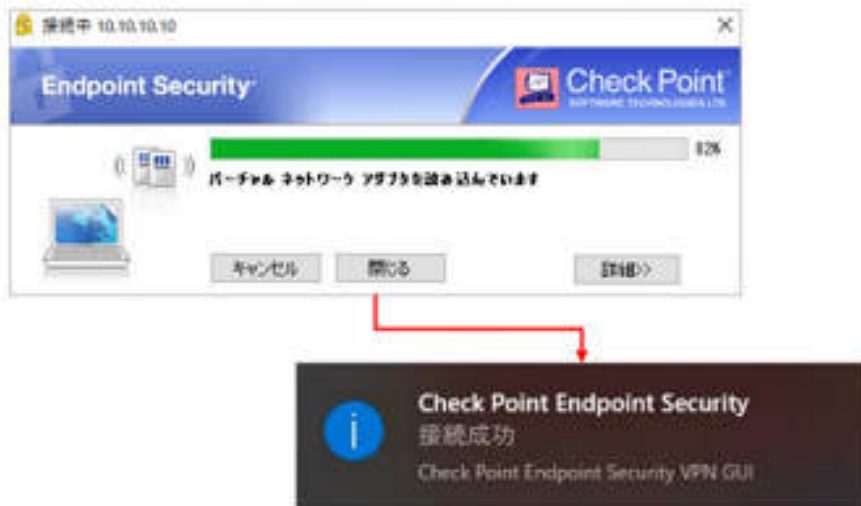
接続中 10.10.10.10

Endpoint Security

Check Point
SOFTWARE TECHNOLOGIES LTD.

82%

バーチャル ネットワーク アダプタを読み込んでいます

キャンセル

閉じる

詳細>>

Check Point Endpoint Security
接続成功
Check Point Endpoint Security VPN GUI